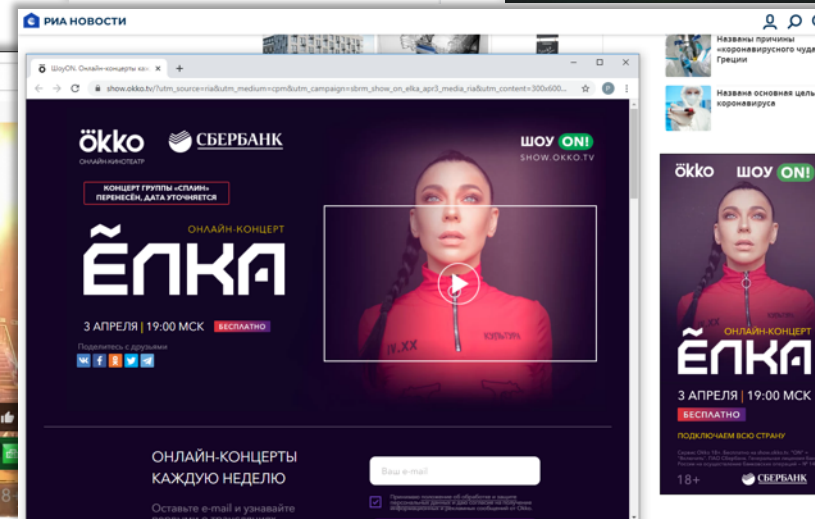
РИА НОВОСТИ

Названы причины «коронавирусного чуда» Греции

Названа основная цель коронавируса

ШоуON. Онлайн-концерты ка

show.okko.tv/?utm_source=ria&utm_medium=cpm&utm_campaign=sbrm_show_on_elka_apr3_media_ria&utm_content=300x600...

ökko
ОНЛАЙН-КИНОТЕАТР

СБЕРБАНК

ШОУ ON!
SHOW.OKKO.TV

КОНЦЕРТ ГРУППЫ «СПЛИН» ПЕРЕНЕСЁН, ДАТА УТОЧНЯЕТСЯ

ОНЛАЙН-КОНЦЕРТ
ЁЛКА

3 АПРЕЛЯ | 19:00 МСК БЕСПЛАТНО

Поделитесь с друзьями

ОНЛАЙН-КОНЦЕРТЫ КАЖДУЮ НЕДЕЛЮ

Оставьте e-mail и узнавайте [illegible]

Ваш e-mail

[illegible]

ökko ШОУ ON!

ОНЛАЙН-КОНЦЕРТ
ЁЛКА

3 АПРЕЛЯ | 19:00 МСК

БЕСПЛАТНО

ПОДКЛЮЧАЕМ ВСЮ СТРАНУ

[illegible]

18+

СБЕРБАНК